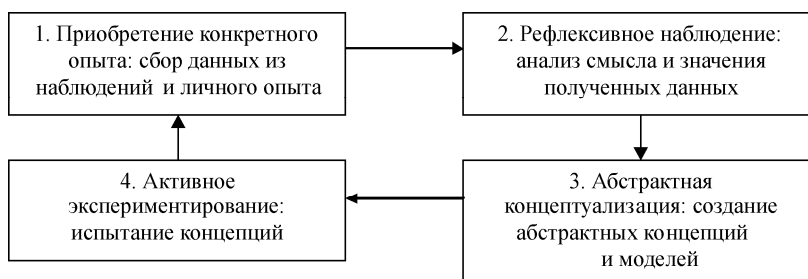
1. Приобретение конкретного опыта: сбор данных из наблюдений и личного опыта

2. Рефлексивное наблюдение: анализ смысла и значения полученных данных

3. Абстрактная концептуализация: создание абстрактных концепций и моделей

4. Активное экспериментирование: испытание концепций